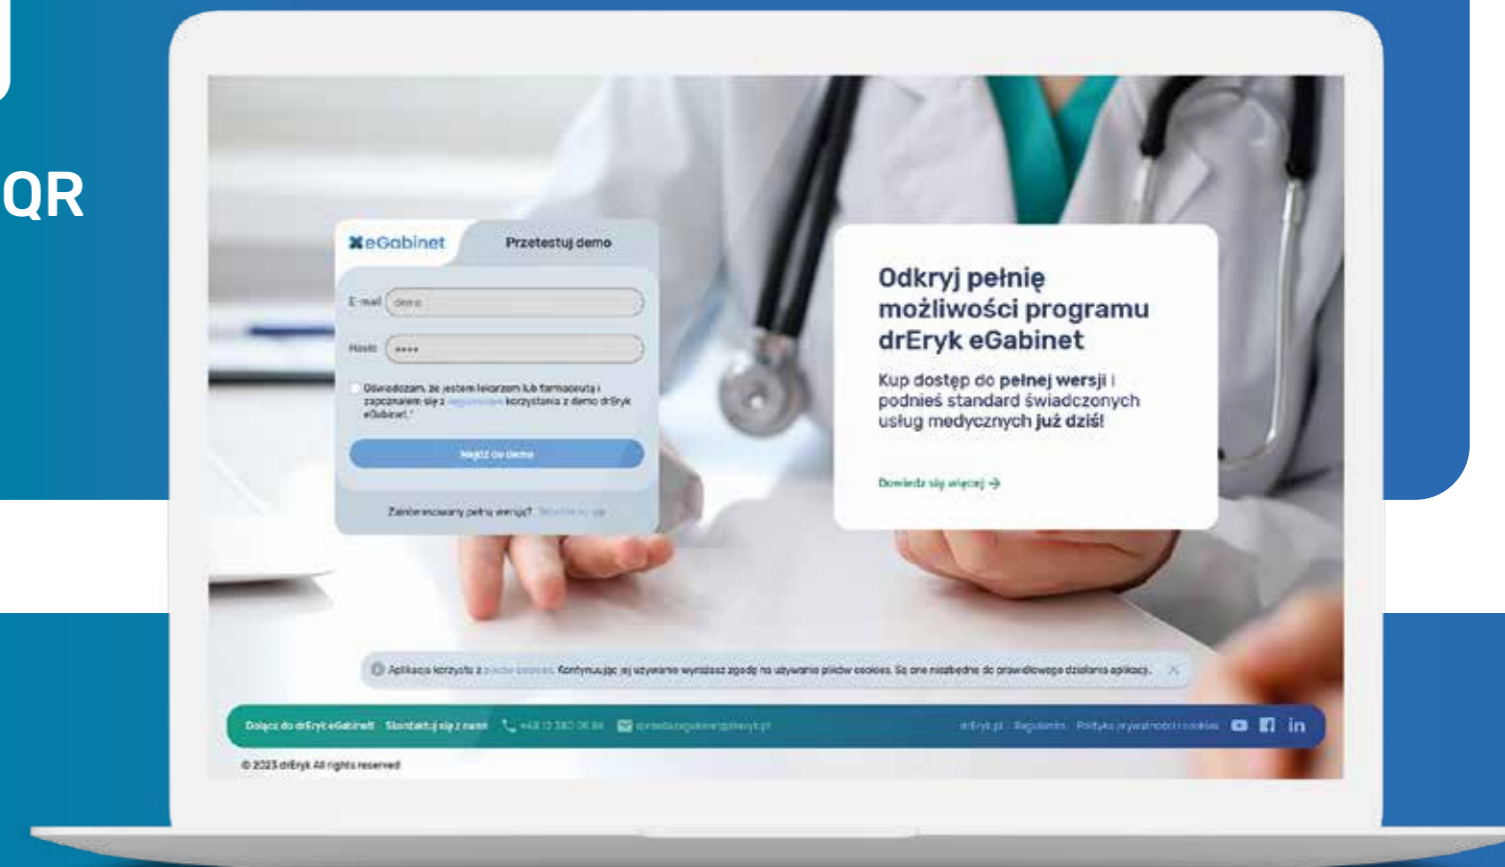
QR

eGabinet

Przetestuj demo

E-mail demo

Hasło ••••

Oświadczam, że jestem lekarzem lub farmaceutą i zapoznałem się z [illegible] korzystania z demo drEryk eGabinet.*

Wejdź do demo

Zainteresowany pełną wersją? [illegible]

Odkryj pełnię możliwości programu drEryk eGabinet

Kup dostęp do pełnej wersji i podnieś standard świadczonych usług medycznych już dziś!

Dowiedz się więcej →

Aplikacja korzysta z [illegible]. Kontynuując jej używanie wyrażasz zgodę na używanie plików cookies. Są one niezbędne do prawidłowego działania aplikacji.

Dołącz do drEryk eGabinet Skontaktuj się z nami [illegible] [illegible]

drEryk.pl Regulamin Polityka prywatności i cookies

© 2023 drEryk All rights reserved